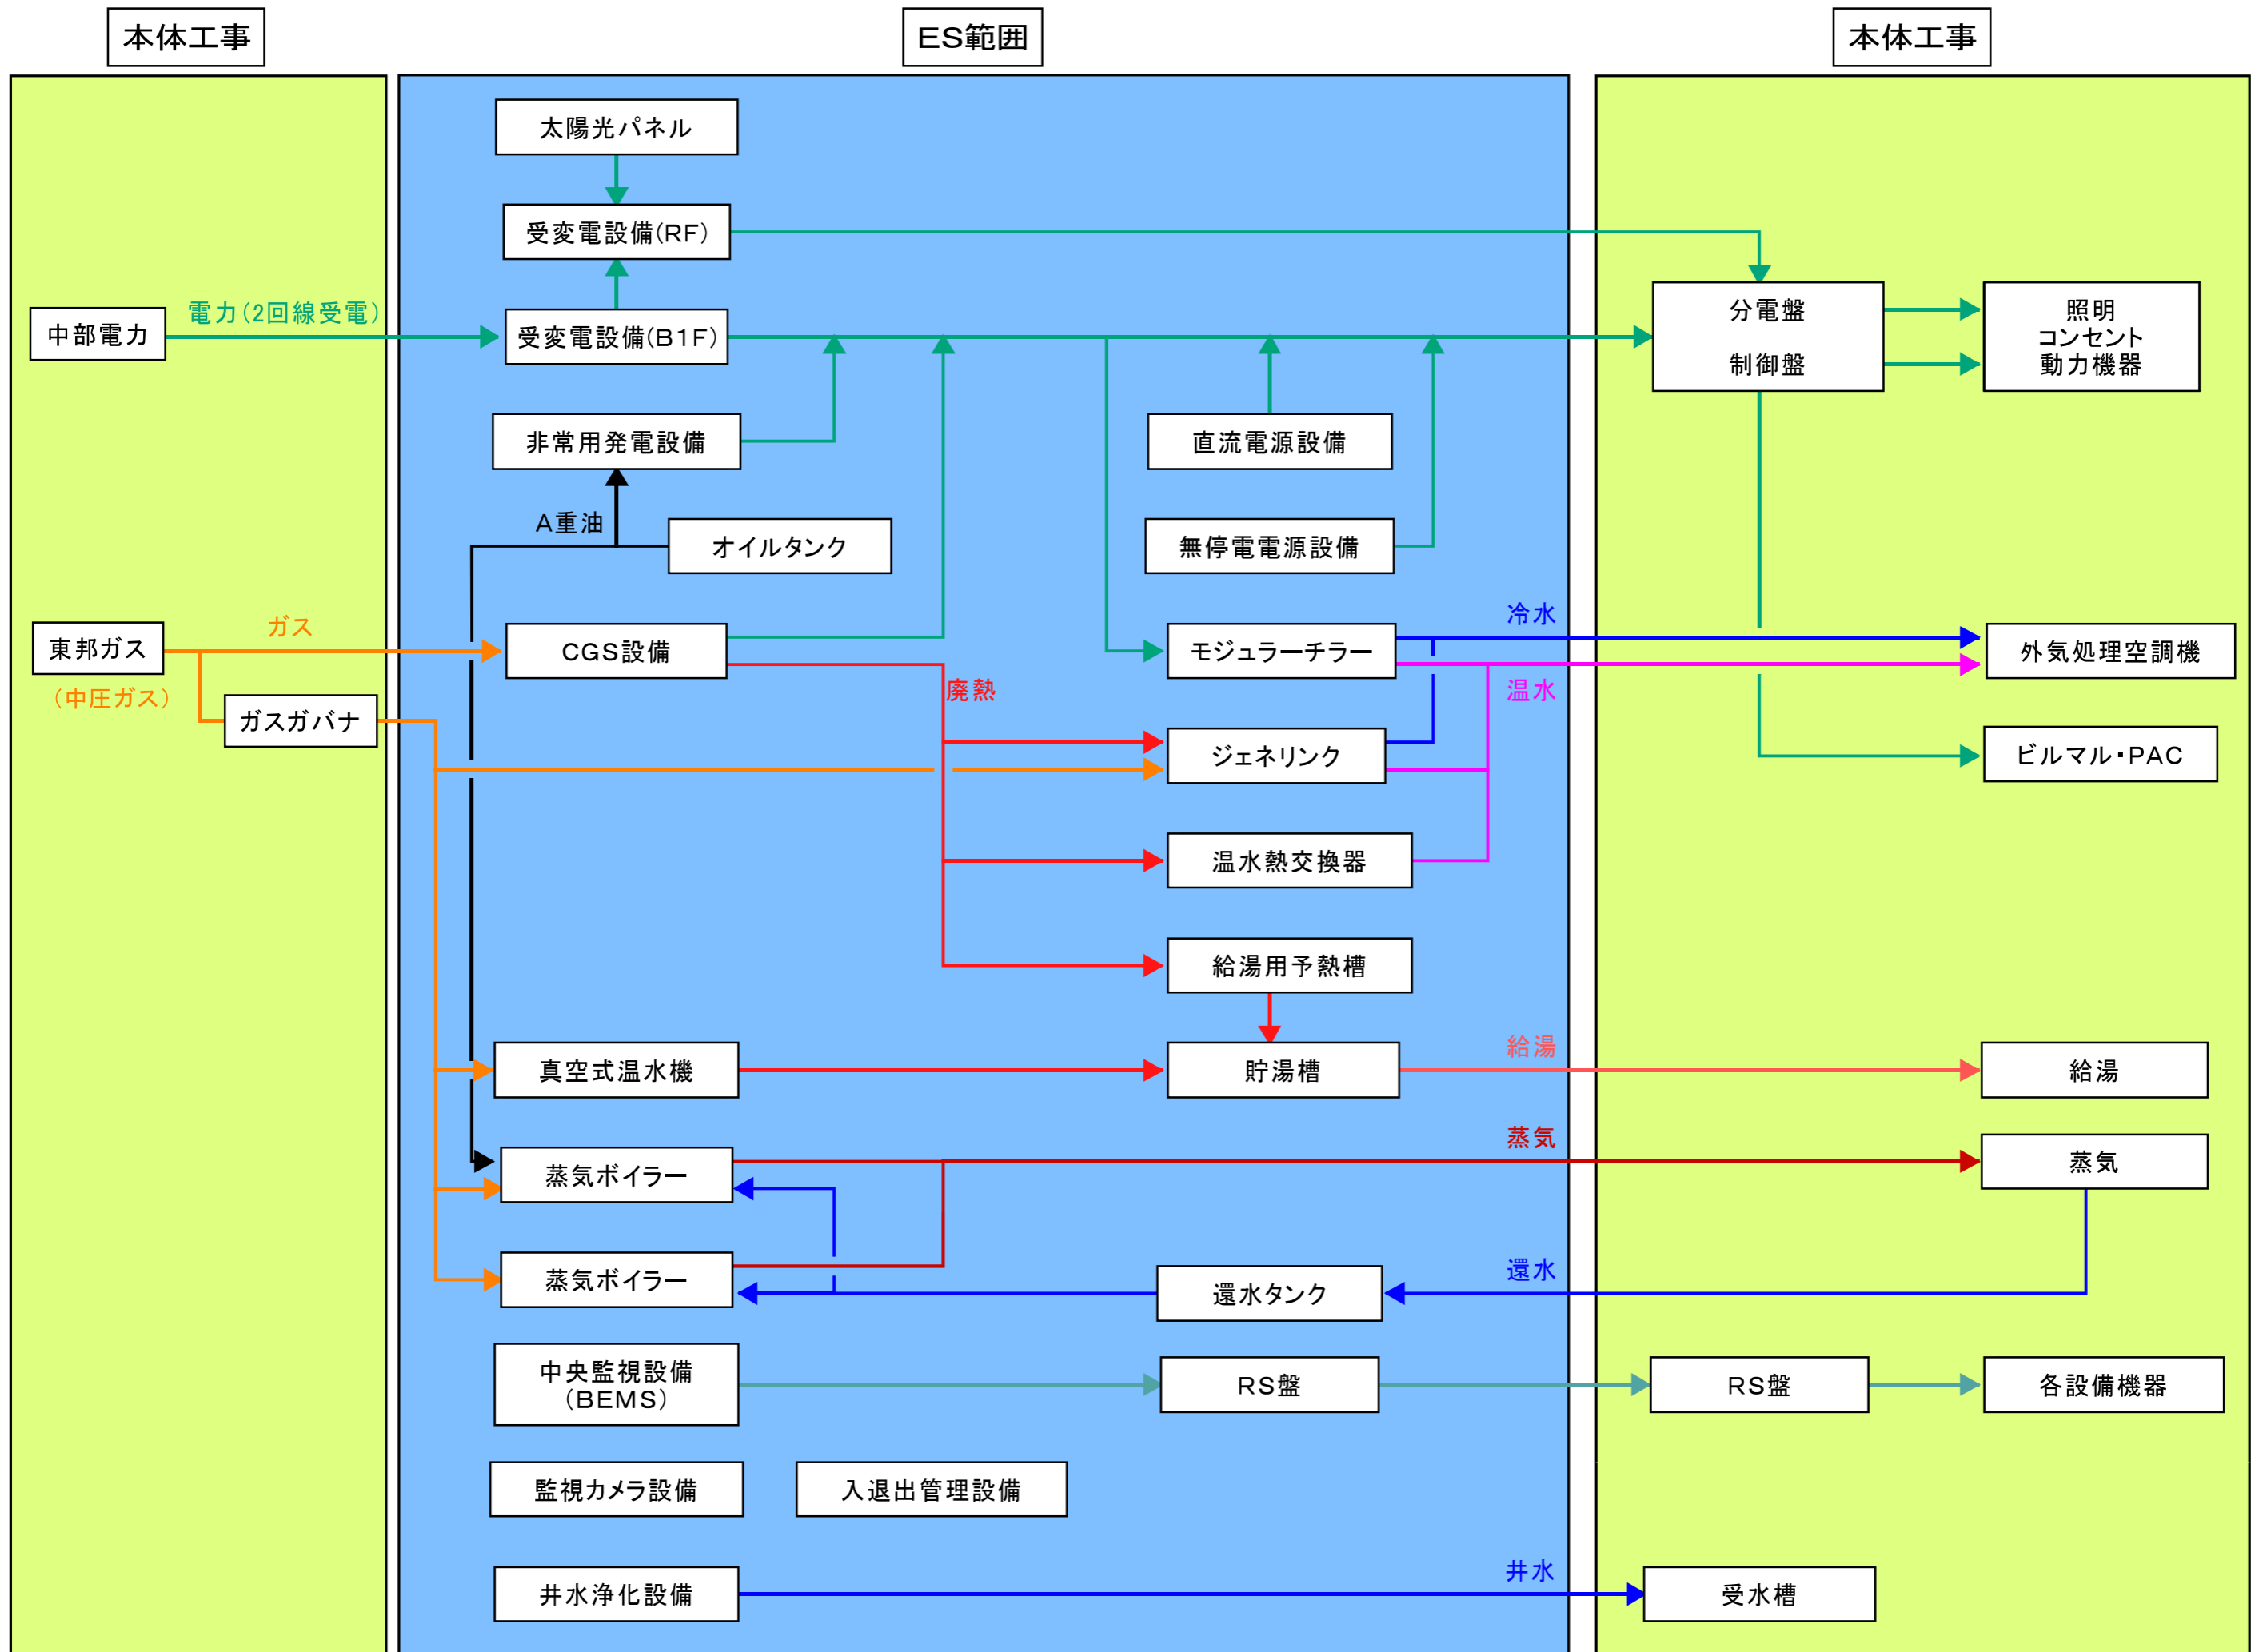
本体工事

ES範囲

本体工事

太陽光パネル

受変電設備(RF)

中部電力

電力(2回線受電)

受変電設備(B1F)

分電盤

制御盤

照明
コンセント
動力機器

非常用発電設備

直流電源設備

A重油

オイルタンク

無停電電源設備

東邦ガス

ガス

(中圧ガス)

CGS設備

モジュラーチラー

冷水

外気処理空調機

ガスガバナ

廃熱

温水

ジェネリンク

ビルマル・PAC

温水熱交換器

給湯用予熱槽

給湯

真空式温水機

貯湯槽

給湯

蒸気

蒸気ボイラー

蒸気

蒸気ボイラー

還水

還水タンク

中央監視設備
(BEMS)

RS盤

RS盤

各設備機器

監視カメラ設備

入退出管理設備

井水

井水浄化設備

受水槽